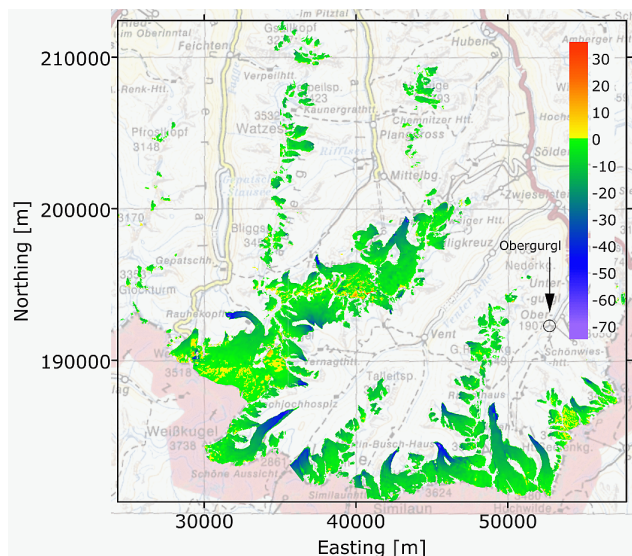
210000
200000
190000
Northing [m]
30000
40000
50000
Easting [m]
30
20
10
0
-10
-20
-30
-40
-50
-60
-70
Obergurgl
Feichten
Gsallkopf
Hubene
Verpeilhtt.
Watzes
Plangeross
Mittelbg.
Zwieselst
Pfroslkopf
3148
3170
Bliggs
Gepatschh.
Glockturm
Rauhekopfh
Vent
Weißkugel
3738
Schöne Aussicht
Similaun
3624
Sölden
Nederkg
Ober
1907
Schönwies-
htt.
3518
Taschachhtt.
Chemnitzer Htt.
Hochjochhospiz
Martin-Busch-Haus
Hochwilde
Kaunergrathtt.
3532